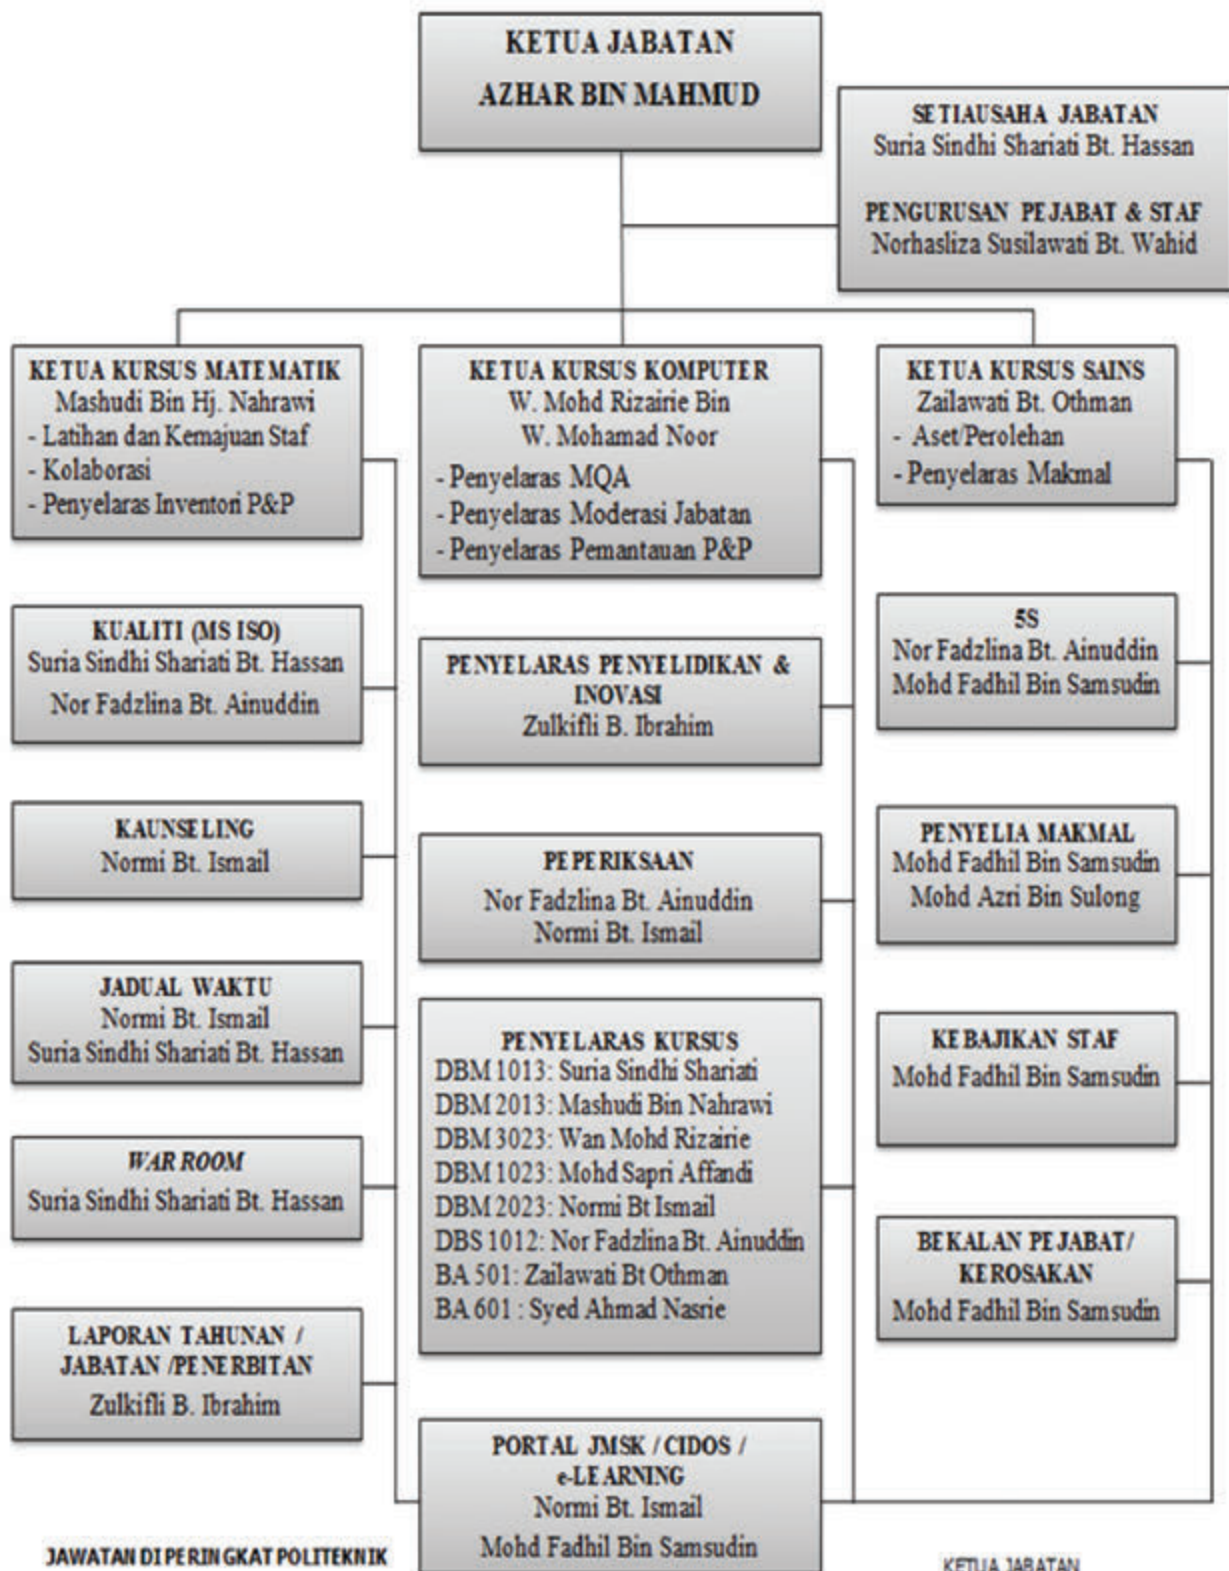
KETUA JABATAN
AZHAR BIN MAHMUD

SETIAUSAHA JABATAN
Suria Sindhi Shariati Bt. Hassan

PENGURUSAN PEJABAT & STAF
Norhasliza Susilawati Bt. Wahid

KETUA KURSUS MATEMATIK
Mashudi Bin Hj. Nahrawi
- Latihan dan Kemajuan Staf
- Kolaborasi
- Penyelaras Inventori P&P

KETUA KURSUS KOMPUTER
W. Mohd Rizairie Bin W. Mohamad Noor
- Penyelaras MQA
- Penyelaras Moderasi Jabatan
- Penyelaras Pemantauan P&P

KETUA KURSUS SAINS
Zailawati Bt. Othman
- Aset/Perolehan
- Penyelaras Makmal

KUALITI (MS ISO)
Suria Sindhi Shariati Bt. Hassan
Nor Fadzlina Bt. Ainuddin

KAUNSELING
Normi Bt. Ismail

JADUAL WAKTU
Normi Bt. Ismail
Suria Sindhi Shariati Bt. Hassan

WAR ROOM
Suria Sindhi Shariati Bt. Hassan

LAPORAN TAHUNAN / JABATAN /PENERBITAN
Zulkifli B. Ibrahim

PENYELARAS PENYELIDIKAN & INOVASI
Zulkifli B. Ibrahim

PEPERIKSAAN
Nor Fadzlina Bt. Ainuddin
Normi Bt. Ismail

PENYELARAS KURSUS
DBM 1013: Suria Sindhi Shariati
DBM 2013: Mashudi Bin Nahrawi
DBM 3023: Wan Mohd Rizairie
DBM 1023: Mohd Sapri Affandi
DBM 2023: Normi Bt Ismail
DBS 1012: Nor Fadzlina Bt. Ainuddin
BA 501: Zailawati Bt Othman
BA 601 : Syed Ahmad Nasrie

PORTAL JMSK / CIDOS / e-LEARNING
Normi Bt. Ismail
Mohd Fadhil Bin Samsudin

5S
Nor Fadzlina Bt. Ainuddin
Mohd Fadhil Bin Samsudin

PENYELIA MAKMAL
Mohd Fadhil Bin Samsudin
Mohd Azri Bin Sulong

KEBAJIKAN STAF
Mohd Fadhil Bin Samsudin

BEKALAN PEJABAT/ KEROSAKAN
Mohd Fadhil Bin Samsudin

JAWATAN DI PERINGKAT POLITEKNIK

KETUA JABATAN